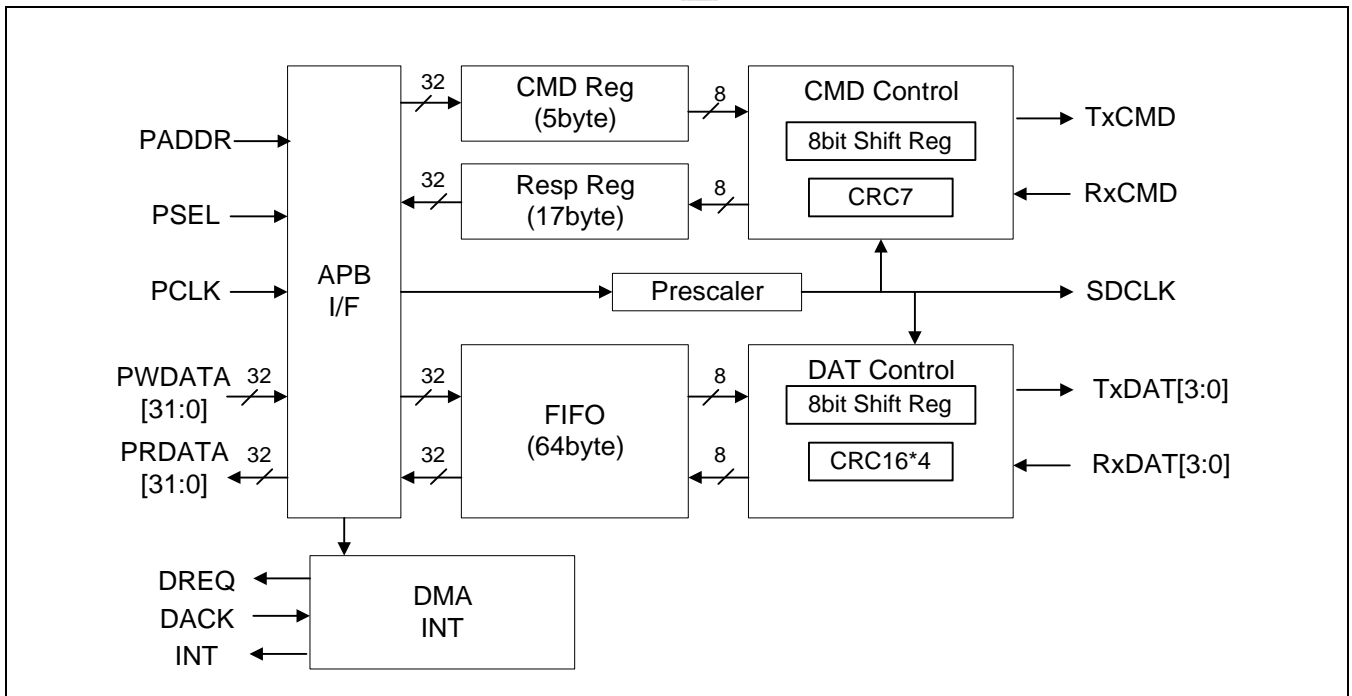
PADDR
PSEL
PCLK
PWDATA [31:0] 32
PRDATA [31:0] 32

APB I/F

32
CMD Reg (5byte)
8

32
Resp Reg (17byte)
8

CMD Control
8bit Shift Reg
CRC7

TxCMD
RxCMD

Prescaler

SDCLK

32
FIFO (64byte)
32
8
8

DAT Control
8bit Shift Reg
CRC16*4

TxDAT[3:0]
RxDAT[3:0]

DREQ
DACK
INT

DMA INT